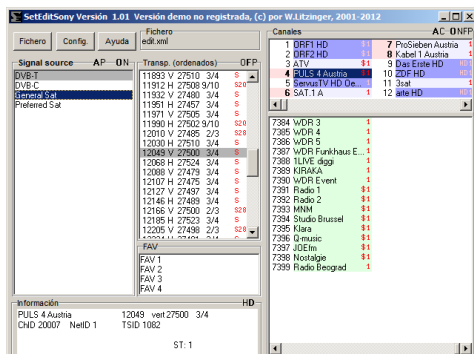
SetEditSony Versión 1.01 Versión demo no registrada, (c) por W.Litzinger, 2001-2012

Fichero Config. Ayuda

Fichero
edit.xml

Signal source AP ON
DVB-T
DVB-C
General Sat
Preferred Sat

Transp. (ordenados) OFP
11893 V 27500 3/4 S
11912 H 27508 9/10 S2
11932 V 27480 3/4 S
11951 H 27457 3/4 S
11971 V 27505 3/4 S
11990 H 27502 9/10 S2
12010 V 27485 2/3 S2
12030 H 27510 3/4 S
12049 V 27500 3/4 S
12068 H 27524 3/4 S
12088 V 27479 3/4 S
12107 H 27475 3/4 S
12127 V 27487 3/4 S
12146 H 27489 3/4 S
12166 V 27500 2/3 S2
12185 H 27523 3/4 S
12205 V 27498 2/3 S

FAV
FAV 1
FAV 2
FAV 3
FAV 4

Información HD
PULS 4 Austria 12049 vert 27500 3/4
ChID 20007 NetID 1 TSID 1082
ST: 1

Canales AC ONFP
1 ORF1 HD $
2 ORF2 HD $
3 ATV $
4 PULS 4 Austria $
5 ServusTV HD Oe...
6 SAT.1 A
7 ProSieben Austria
8 Kabel 1 Austria
9 Das Erste HD
10 ZDF HD
11 3sat
12 arte HD

7384 WDR 3 1
7385 WDR 4 1
7386 WDR 5 1
7387 WDR Funkhaus E... 1
7388 1LIVE diggi 1
7389 KIRAKA 1
7390 WDR Event 1
7391 Radio 1 $1
7392 Radio 2 $1
7393 MNM $1
7394 Studio Brussel $1
7395 Klara $1
7396 Q-music 1
7397 JOEfm 1
7398 Nostalgie $1
7399 Radio Beograd 1